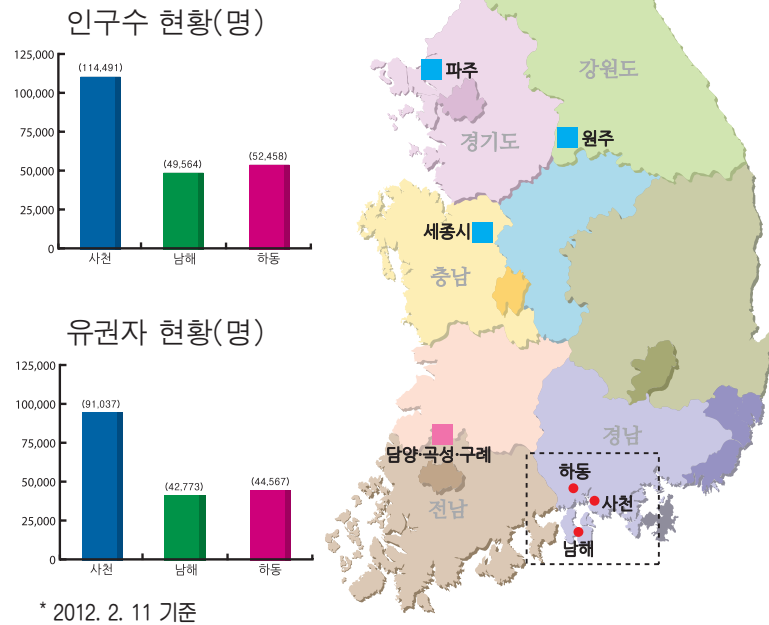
인구수 현황(명)

125,000
100,000
75,000
50,000
25,000
0

(114,491)
(49,564)
(52,458)

사천
남해
하동

유권자 현황(명)

125,000
100,000
75,000
50,000
25,000
0

(91,037)
(42,773)
(44,567)

사천
남해
하동

* 2012. 2. 11 기준

파주
강원도
경기도
원주
세종시
충남
경남
담양·곡성·구례
하동
사천
전남
남해